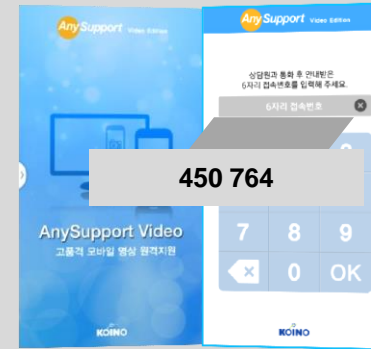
AnySupport Video Edition

AnySupport Video
고품격 모바일 영상 원격지원

KOINO

AnySupport Video Edition

상담원과 통화 후 안내받은
6자리 접속번호를 입력해 주세요.

6자리 접속번호

450 764

7 8 9
0 OK

KOINO